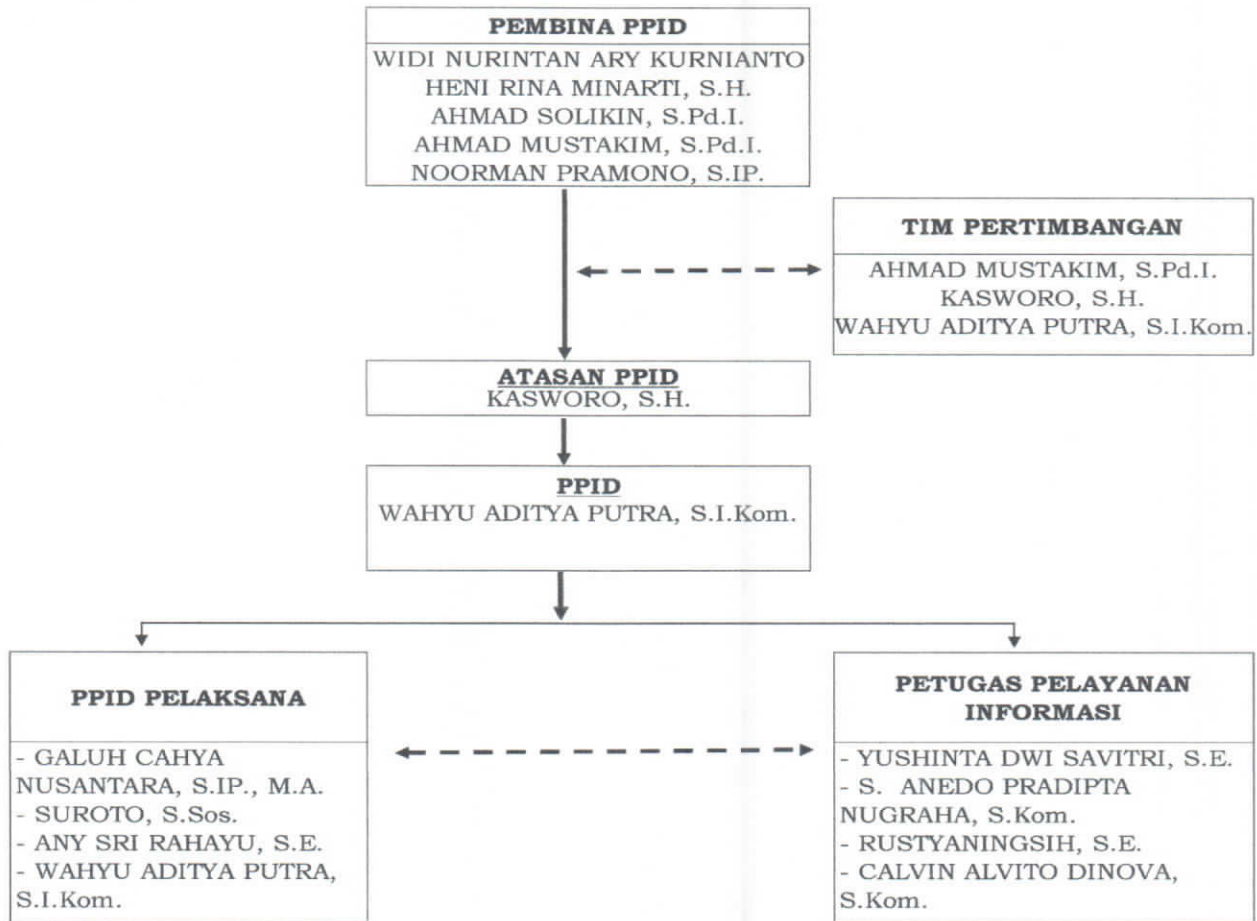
PEMBINA PPID
WIDI NURINTAN ARY KURNIANTO
HENI RINA MINARTI, S.H.
AHMAD SOLIKIN, S.Pd.I.
AHMAD MUSTAKIM, S.Pd.I.
NOORMAN PRAMONO, S.IP.

TIM PERTIMBANGAN
AHMAD MUSTAKIM, S.Pd.I.
KASWORO, S.H.
WAHYU ADITYA PUTRA, S.I.Kom.

ATASAN PPID
KASWORO, S.H.

PPID
WAHYU ADITYA PUTRA, S.I.Kom.

PPID PELAKSANA
- GALUH CAHYA NUSANTARA, S.IP., M.A.
- SUROTO, S.Sos.
- ANY SRI RAHAYU, S.E.
- WAHYU ADITYA PUTRA, S.I.Kom.

PETUGAS PELAYANAN INFORMASI
- YUSHINTA DWI SAVITRI, S.E.
- S. ANEDO PRADIPTA NUGRAHA, S.Kom.
- RUSTYANINGSIH, S.E.
- CALVIN ALVITO DINOVA, S.Kom.